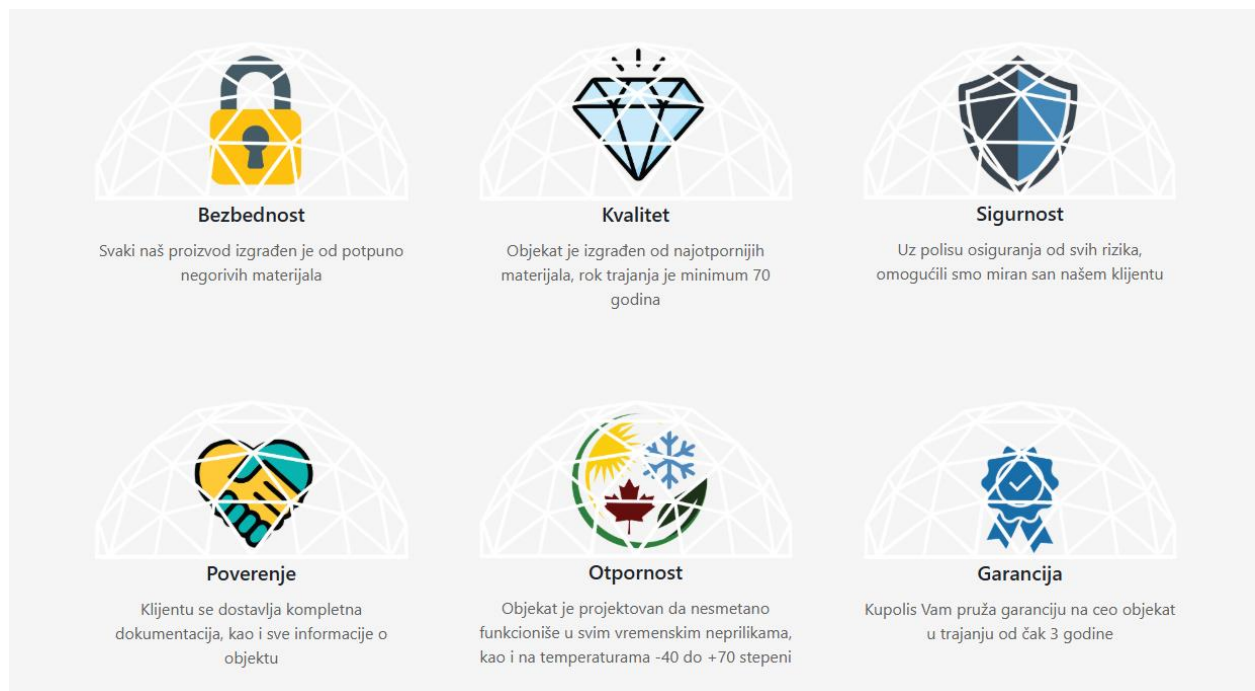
Bezbednost

Svaki naš proizvod izgrađen je od potpuno negorivih materijala

Kvalitet

Objekat je izgrađen od najotpornijih materijala, rok trajanja je minimum 70 godina

Sigurnost

Uz polisu osiguranja od svih rizika, omogućili smo miran san našem klijentu

Poverenje

Klijentu se dostavlja kompletna dokumentacija, kao i sve informacije o objektu

Otpornost

Objekat je projektovan da nesmetano funkcioniše u svim vremenskim neprilikama, kao i na temperaturama -40 do +70 stepeni

Garancija

Kupolis Vam pruža garanciju na ceo objekat u trajanju od čak 3 godine